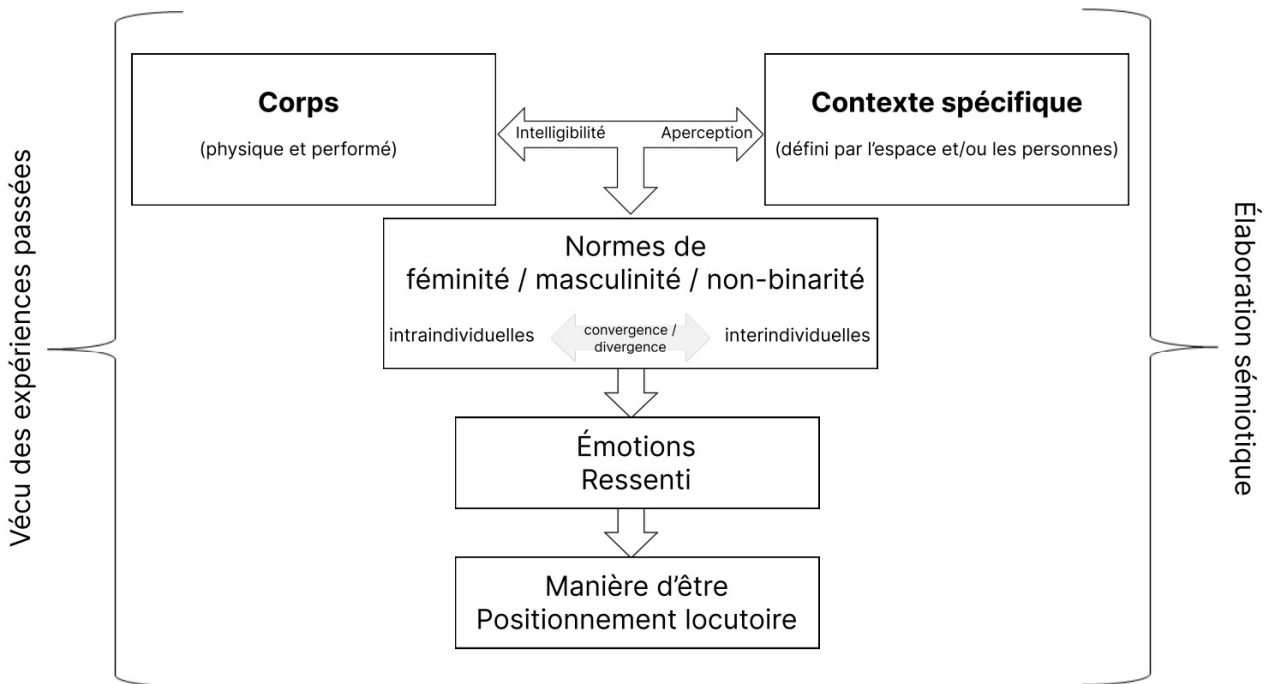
Vécu des expériences passées

Corps

(physique et performé)

Intelligibilité

Aperception

Contexte spécifique

(défini par l'espace et/ou les personnes)

Normes de féminité / masculinité / non-binarité

intraindividuelles

convergence / divergence

interindividuelles

Émotions
Ressenti

Manière d'être
Positionnement locutoire

Élaboration sémiotique